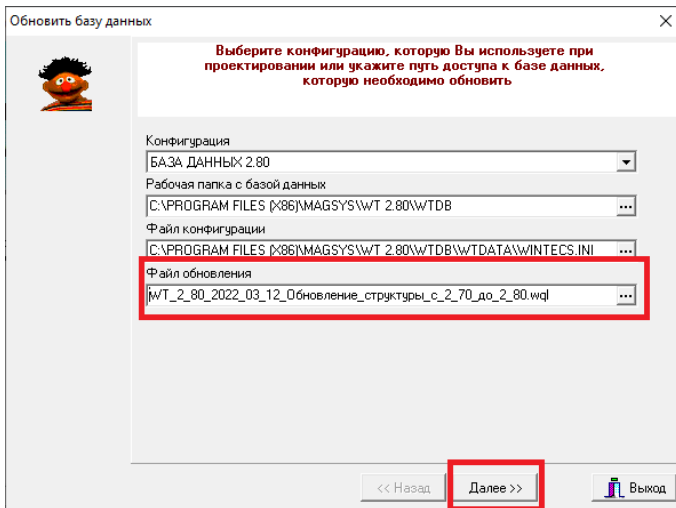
Обновить базу данных

X

Выберите конфигурацию, которую Вы используете при проектировании или укажите путь доступа к базе данных, которую необходимо обновить

Конфигурация

БАЗА ДАННЫХ 2.80

Рабочая папка с базой данных

C:\PROGRAM FILES (X86)\MAGSYS\WT 2.80\WTDB

...

Файл конфигурации

C:\PROGRAM FILES (X86)\MAGSYS\WT 2.80\WTDB\WTDATA\WINTECS.INI

...

Файл обновления

WT_2_80_2022_03_12_Обновление_структуры_с_2_70_до_2_80.wql

...

<< Назад

Далее >>

Выход